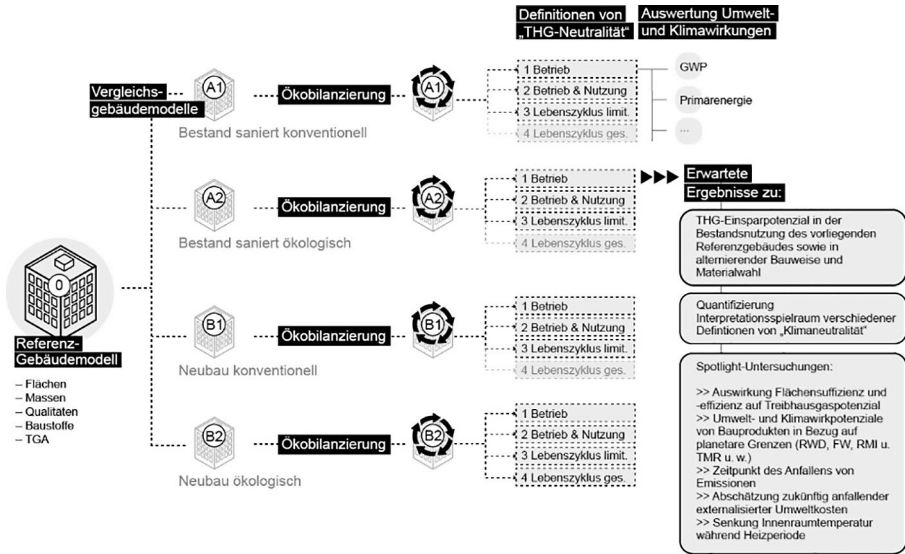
Definitionen von „THG-Neutralität“

Auswertung Umwelt- und Klimawirkungen

Vergleichs-gebäudemodelle

A1

Ökobilanzierung

A1

Bestand saniert konventionell

1 Betrieb
2 Betrieb & Nutzung
3 Lebenszyklus limit.
4 Lebenszyklus ges.

GWP

Primarenergie

...

A2

Ökobilanzierung

A2

Bestand saniert ökologisch

1 Betrieb
2 Betrieb & Nutzung
3 Lebenszyklus limit.
4 Lebenszyklus ges.

Erwartete Ergebnisse zu:

THG-Einsparpotenzial in der Bestandsnutzung des vorliegenden Referenzgebäudes sowie in alternierender Bauweise und Materialwahl

Quantifizierung Interpretationsspielraum verschiedener Defintionen von „Klimaneutralität“

Spotlight-Untersuchungen:

>> Auswirkung Flächensuffizienz und -effizienz auf Treibhausgaspotenzial
>> Umwelt- und Klimawirkpotenziale von Bauprodukten in Bezug auf planetare Grenzen (RWD, FW, RMI u. TMR u. w.)
>> Zeitpunkt des Anfallens von Emissionen
>> Abschätzung zukünftig anfallender externalisierter Umweltkosten
>> Senkung Innenraumtemperatur während Heizperiode

0

Referenz-Gebäudemodell

– Flächen
– Massen
– Qualitäten
– Baustoffe
– TGA

B1

Ökobilanzierung

B1

Neubau konventionell

1 Betrieb
2 Betrieb & Nutzung
3 Lebenszyklus limit.
4 Lebenszyklus ges.

B2

Ökobilanzierung

B2

Neubau ökologisch

1 Betrieb
2 Betrieb & Nutzung
3 Lebenszyklus limit.
4 Lebenszyklus ges.